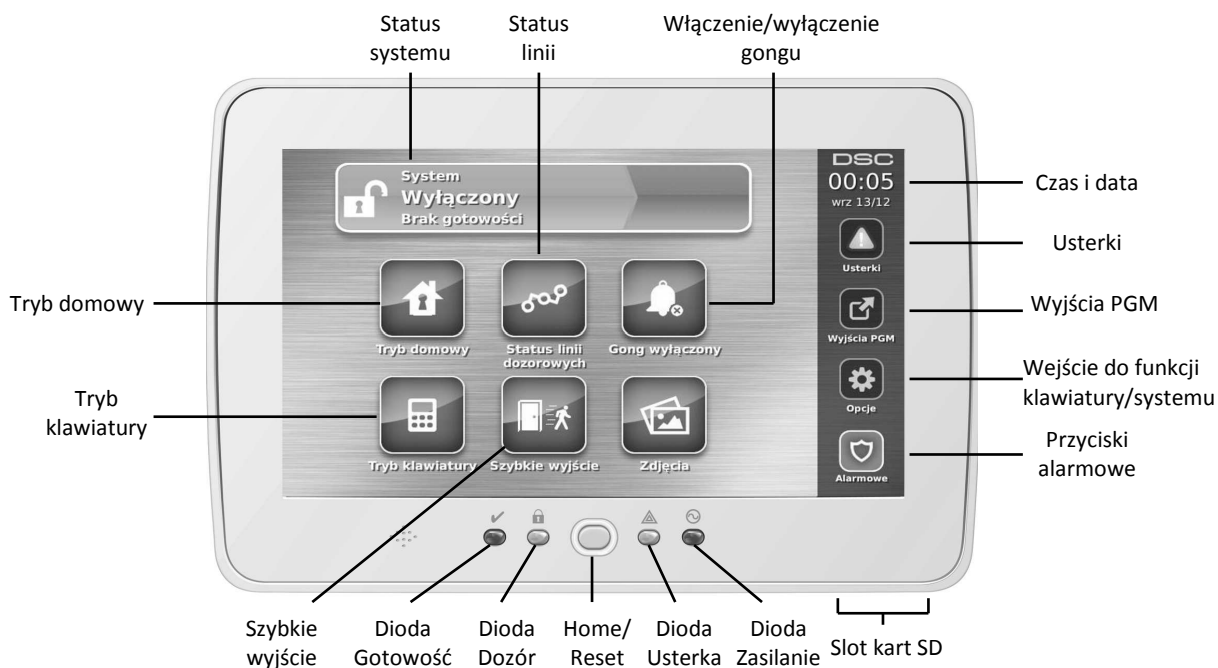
Status systemu

Status linii

Włączenie/wyłączenie gongu

System
Wyłączony
Brak gotowości

DSC
00:05
wrz 13/12

Czas i data

Usterki

Usterki

Tryb domowy

Tryb domowy

Status linii dozorowych

Gong wyłączony

Wyjścia PGM

Wyjścia PGM

Wejście do funkcji klawiatury/systemu

Opcje

Tryb klawiatury

Tryb klawiatury

Szybkie wyjście

Zdjęcia

Przyciski alarmowe

Alarmowe

Szybkie wyjście

Dioda Gotowość

Dioda Dozór

Home/ Reset

Dioda Usterka

Dioda Zasilanie

Slot kart SD